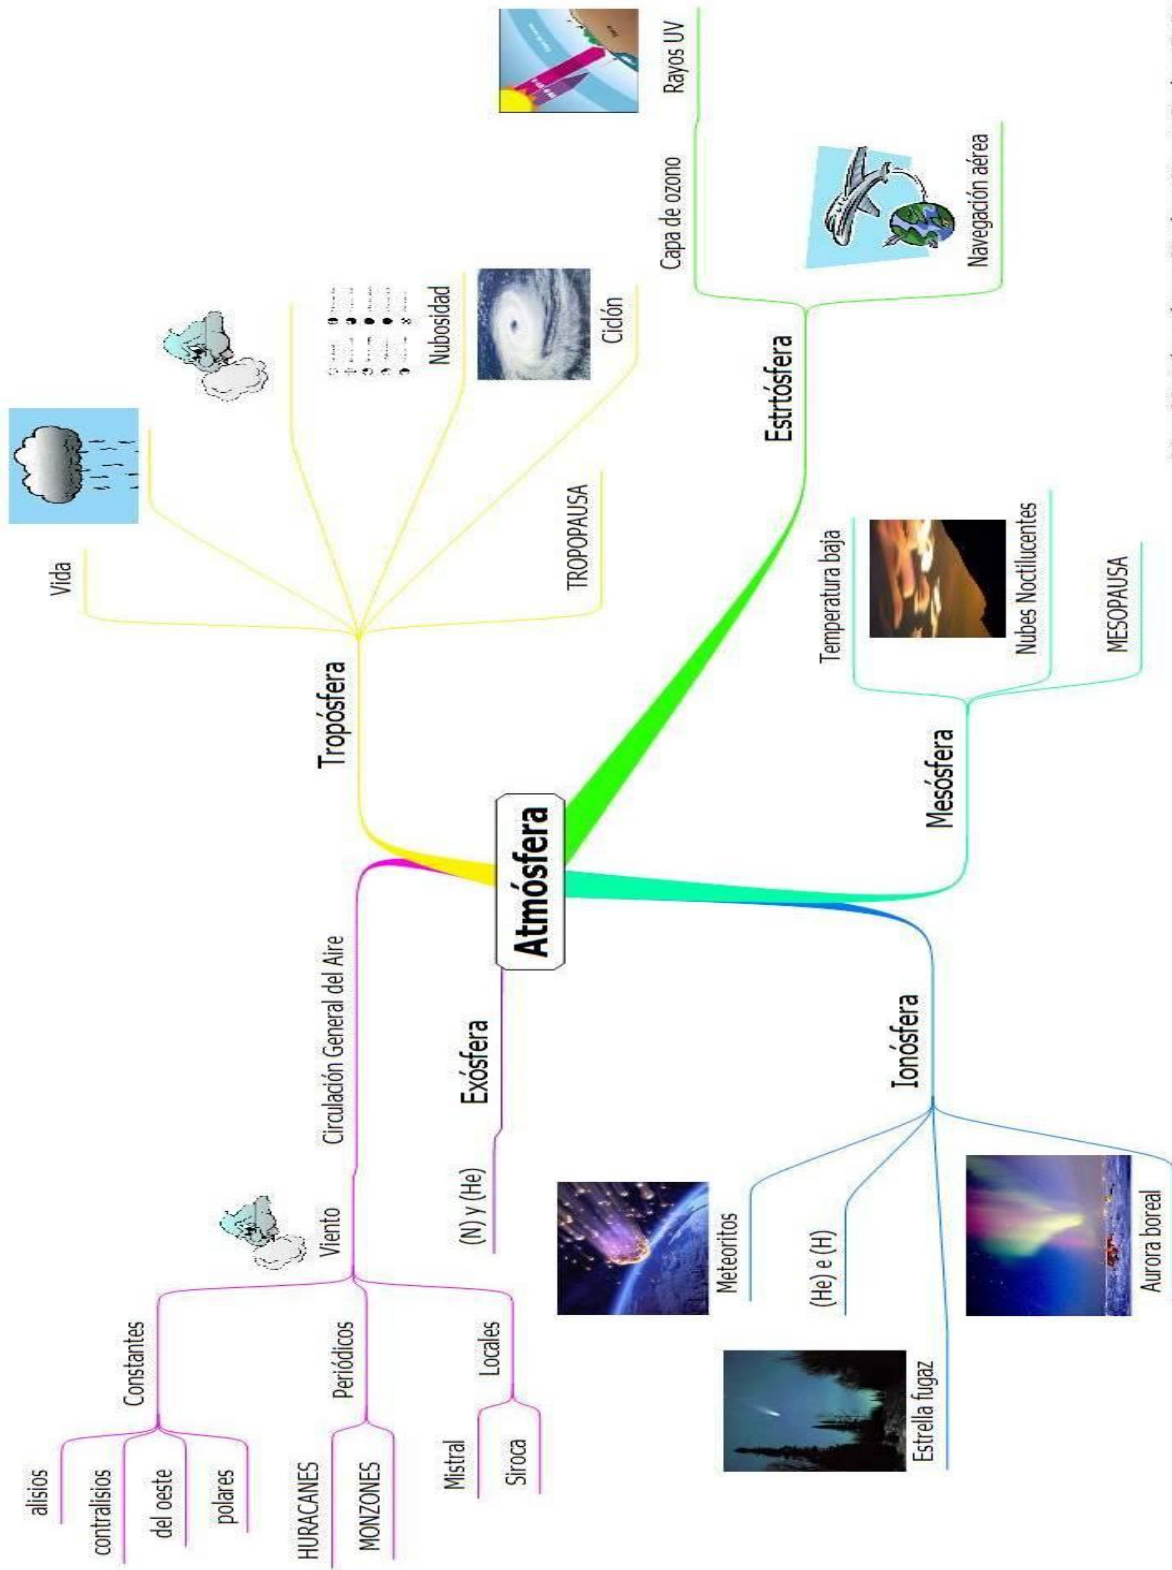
Atmósfera

Tropósfera
Vida
Nubosidad
Ciclón
TROPOPAUSA

Estrtósfera
Capa de ozono
Rayos UV
Navegación aérea

Mesósfera
Temperatura baja
Nubes Noctilucentes
MESOPAUSA

Ionósfera
Meteoritos
(He) e (H)
Estrella fugaz
Aurora boreal

Exósfera
(N) y (He)

Circulación General del Aire
Viento
Constantes
alisios
contralisios
del oeste
polares
Periódicos
HURACANES
MONZONES
Locales
Mistral
Siroca